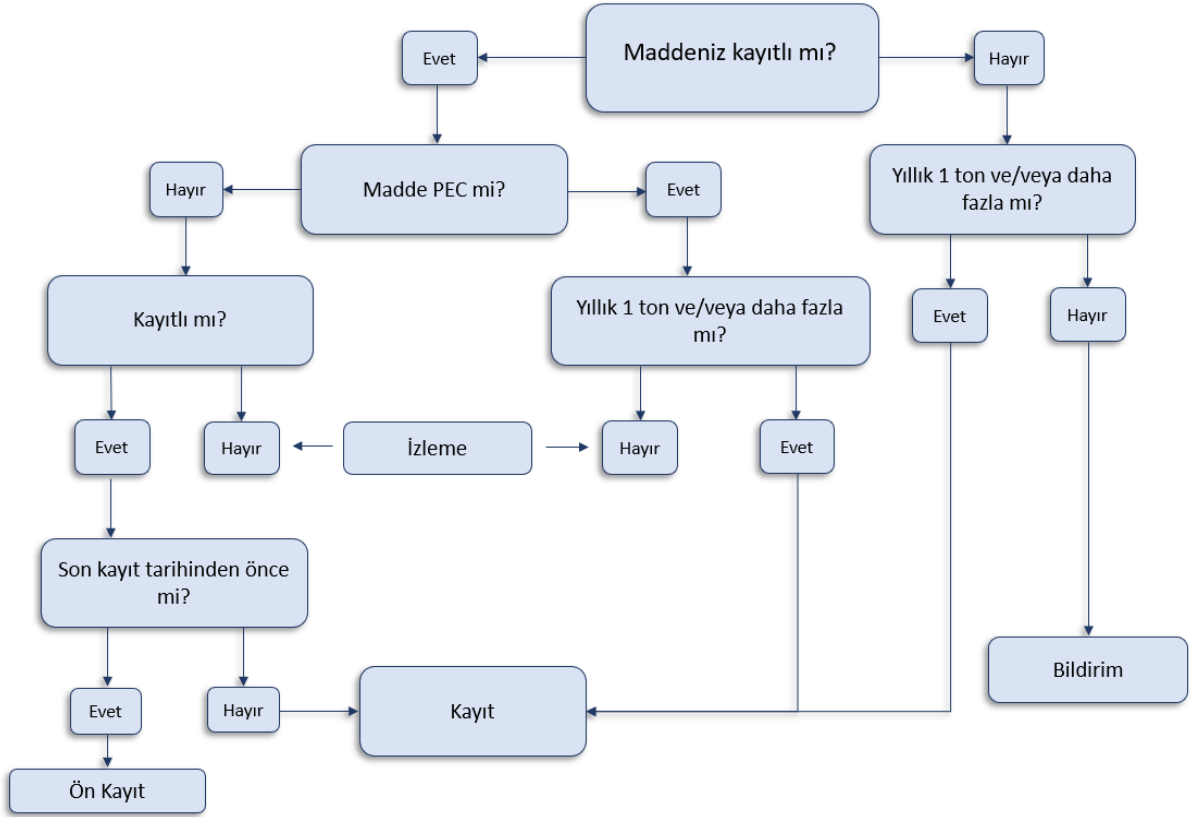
Maddeniz kayıtlı mı?

Evet

Hayır

Madde PEC mi?

Hayır

Evet

Yıllık 1 ton ve/veya daha fazla mı?

Kayıtlı mı?

Yıllık 1 ton ve/veya daha fazla mı?

Evet

Hayır

Evet

Hayır

İzleme

Hayır

Evet

Son kayıt tarihinden önce mi?

Evet

Hayır

Kayıt

Bildirim

Ön Kayıt